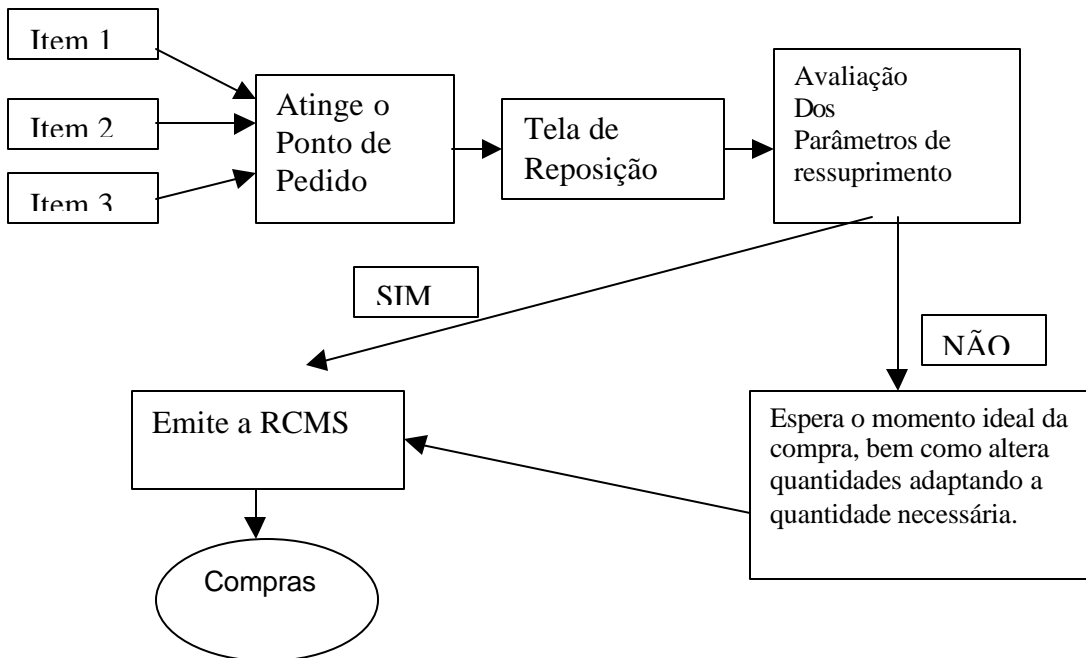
Item 1

Item 2

Item 3

Atinge o Ponto de Pedido

Tela de Reposição

Avaliação Dos Parâmetros de ressuprimento

SIM

NÃO

Emite a RCMS

Espera o momento ideal da compra, bem como altera quantidades adaptando a quantidade necessária.

Compras